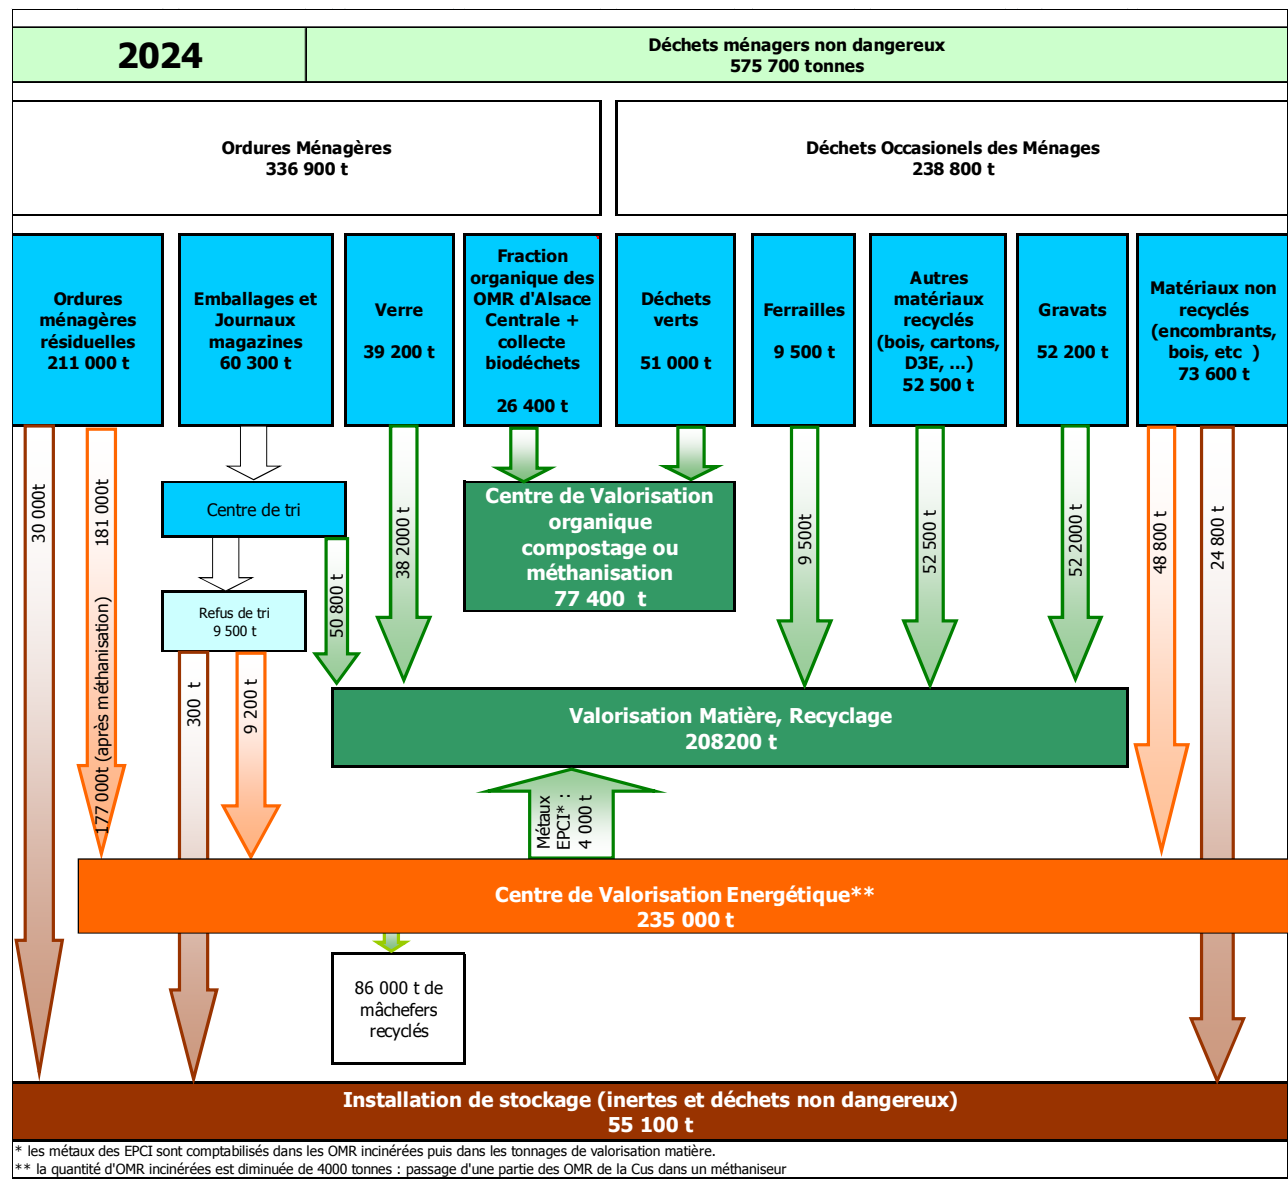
2024

Déchets ménagers non dangereux
575 700 tonnes

Ordures Ménagères
336 900 t

Déchets Occasionels des Ménages
238 800 t

Ordures ménagères résiduelles
211 000 t

Emballages et Journaux magazines
60 300 t

Verre
39 200 t

Fraction organique des OMR d'Alsace Centrale + collecte biodéchets
26 400 t

Déchets verts
51 000 t

Ferrailles
9 500 t

Autres matériaux recyclés (bois, cartons, D3E, ...)
52 500 t

Gravats
52 200 t

Matériaux non recyclés (encombrants, bois, etc )
73 600 t

30 000t

181 000t

177 000t (après méthanisation)

Centre de tri

Refus de tri
9 500 t

300 t

9 200 t

50 800 t

38 2000 t

Centre de Valorisation organique compostage ou méthanisation
77 400 t

9 500t

52 500 t

52 2000 t

48 800 t

24 800 t

Valorisation Matière, Recyclage
208200 t

Métaux EPCI* : 4 000 t

Centre de Valorisation Energétique**
235 000 t

86 000 t de mâchefers recyclés

Installation de stockage (inertes et déchets non dangereux)
55 100 t

* les métaux des EPCI sont comptabilisés dans les OMR incinérées puis dans les tonnages de valorisation matière.
** la quantité d'OMR incinérées est diminuée de 4000 tonnes : passage d'une partie des OMR de la Cus dans un méthaniseur